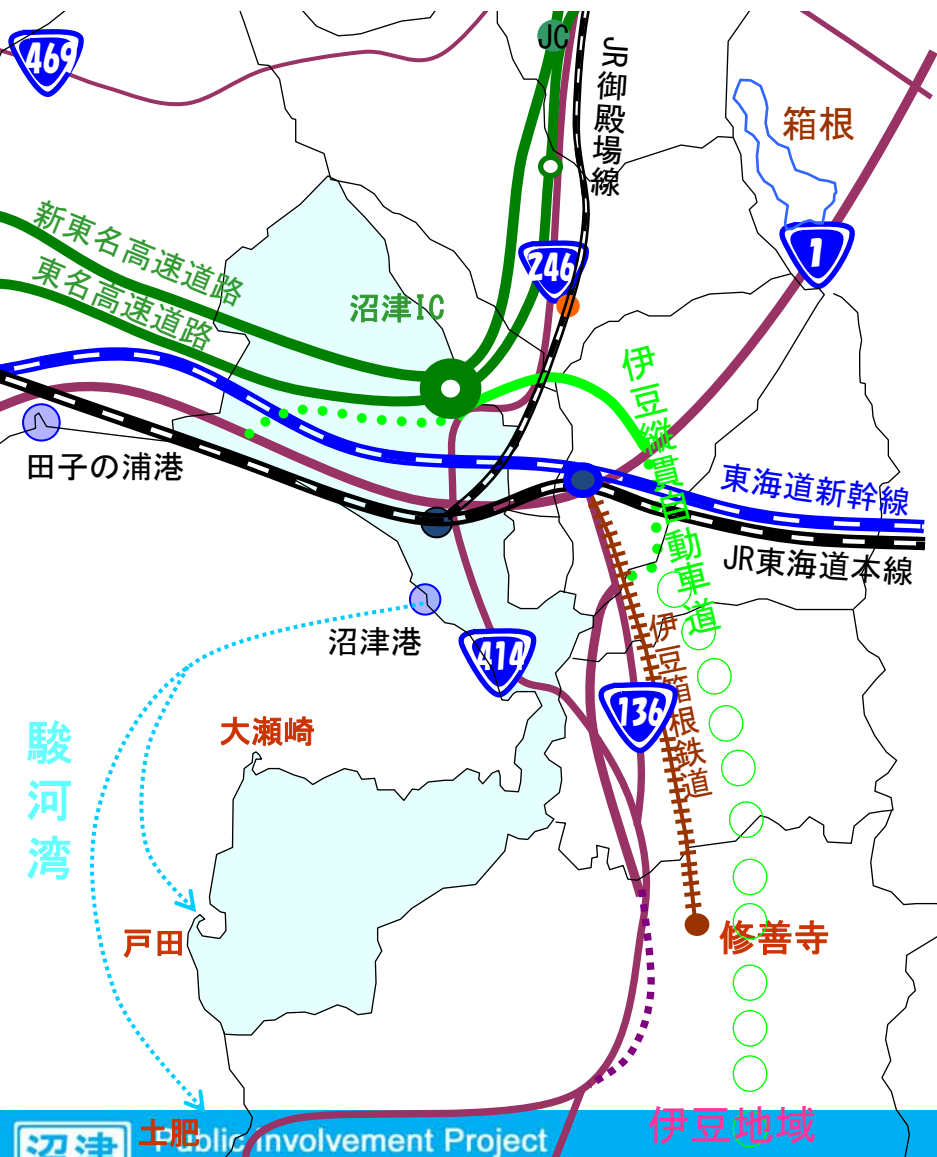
469

JC

JR御殿場線

箱根

1

新東名高速道路

東名高速道路

246

沼津IC

伊豆縦貫自動車道

田子の浦港

東海道新幹線

JR東海道本線

沼津港

414

伊豆箱根鉄道

136

駿河湾

大瀬崎

戸田

修善寺

土肥

沼津 Public Involvement Project

伊豆地域